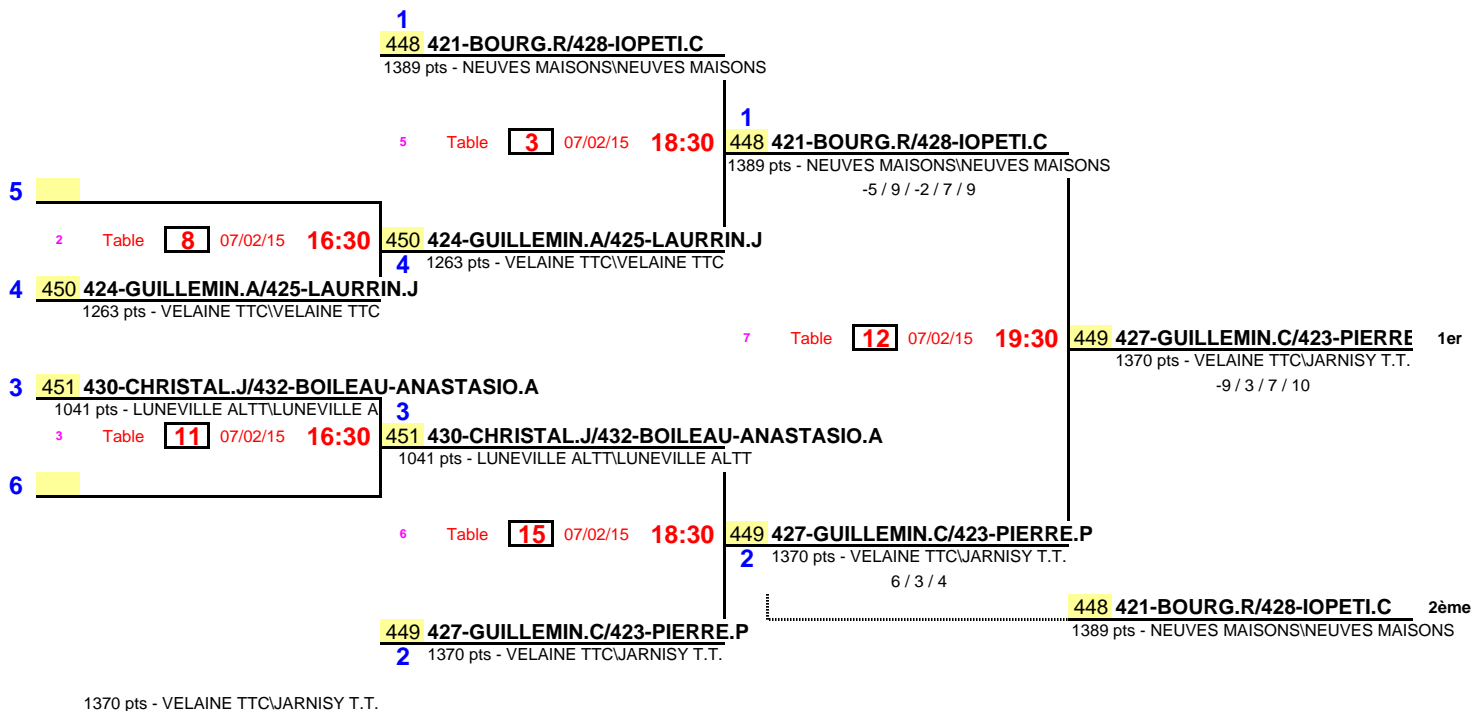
1
448 421-BOURG.R/428-IOPETI.C
1389 pts - NEUVES MAISONS\NEUVES MAISONS

1
5 Table 3 07/02/15 18:30 448 421-BOURG.R/428-IOPETI.C
1389 pts - NEUVES MAISONS\NEUVES MAISONS
-5 / 9 / -2 / 7 / 9

5

2 Table 8 07/02/15 16:30 450 424-GUILLEMIN.A/425-LAURRIN.J
4 1263 pts - VELAINE TTC\VELAINE TTC

4 450 424-GUILLEMIN.A/425-LAURRIN.J
1263 pts - VELAINE TTC\VELAINE TTC

7 Table 12 07/02/15 19:30 449 427-GUILLEMIN.C/423-PIERRE 1er
1370 pts - VELAINE TTC\JARNISY T.T.
-9 / 3 / 7 / 10

3 451 430-CHRISTAL.J/432-BOILEAU-ANASTASIO.A
1041 pts - LUNEVILLE ALTT\LUNEVILLE A
3
3 Table 11 07/02/15 16:30 451 430-CHRISTAL.J/432-BOILEAU-ANASTASIO.A
1041 pts - LUNEVILLE ALTT\LUNEVILLE ALTT

6

6 Table 15 07/02/15 18:30 449 427-GUILLEMIN.C/423-PIERRE.P
2 1370 pts - VELAINE TTC\JARNISY T.T.
6 / 3 / 4

448 421-BOURG.R/428-IOPETI.C 2ème
1389 pts - NEUVES MAISONS\NEUVES MAISONS

449 427-GUILLEMIN.C/423-PIERRE.P
2 1370 pts - VELAINE TTC\JARNISY T.T.

1370 pts - VELAINE TTC\JARNISY T.T.